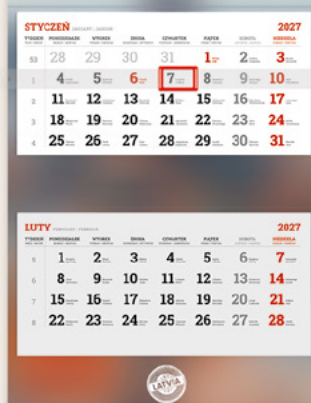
STYCZEŃ JANUARY | JÄNNER 2027

| TYDZIEŃ | PONIEDZIAŁEK | WTOREK | ŚRODA | CZWARTEK | PIĄTEK | SOBOTA | NIEDZIELA |
|---|---|---|---|---|---|---|---|
| 53 | 28 | 29 | 30 | 31 | 1 | 2 | 3 |
| 1 | 4 | 5 | 6 | 7 | 8 | 9 | 10 |
| 2 | 11 | 12 | 13 | 14 | 15 | 16 | 17 |
| 3 | 18 | 19 | 20 | 21 | 22 | 23 | 24 |
| 4 | 25 | 26 | 27 | 28 | 29 | 30 | 31 |

LUTY FEBRUARY | FEBRUAR 2027

| TYDZIEŃ | PONIEDZIAŁEK | WTOREK | ŚRODA | CZWARTEK | PIĄTEK | SOBOTA | NIEDZIELA |
|---|---|---|---|---|---|---|---|
| 5 | 1 | 2 | 3 | 4 | 5 | 6 | 7 |
| 6 | 8 | 9 | 10 | 11 | 12 | 13 | 14 |
| 7 | 15 | 16 | 17 | 18 | 19 | 20 | 21 |
| 8 | 22 | 23 | 24 | 25 | 26 | 27 | 28 |

LATVIA